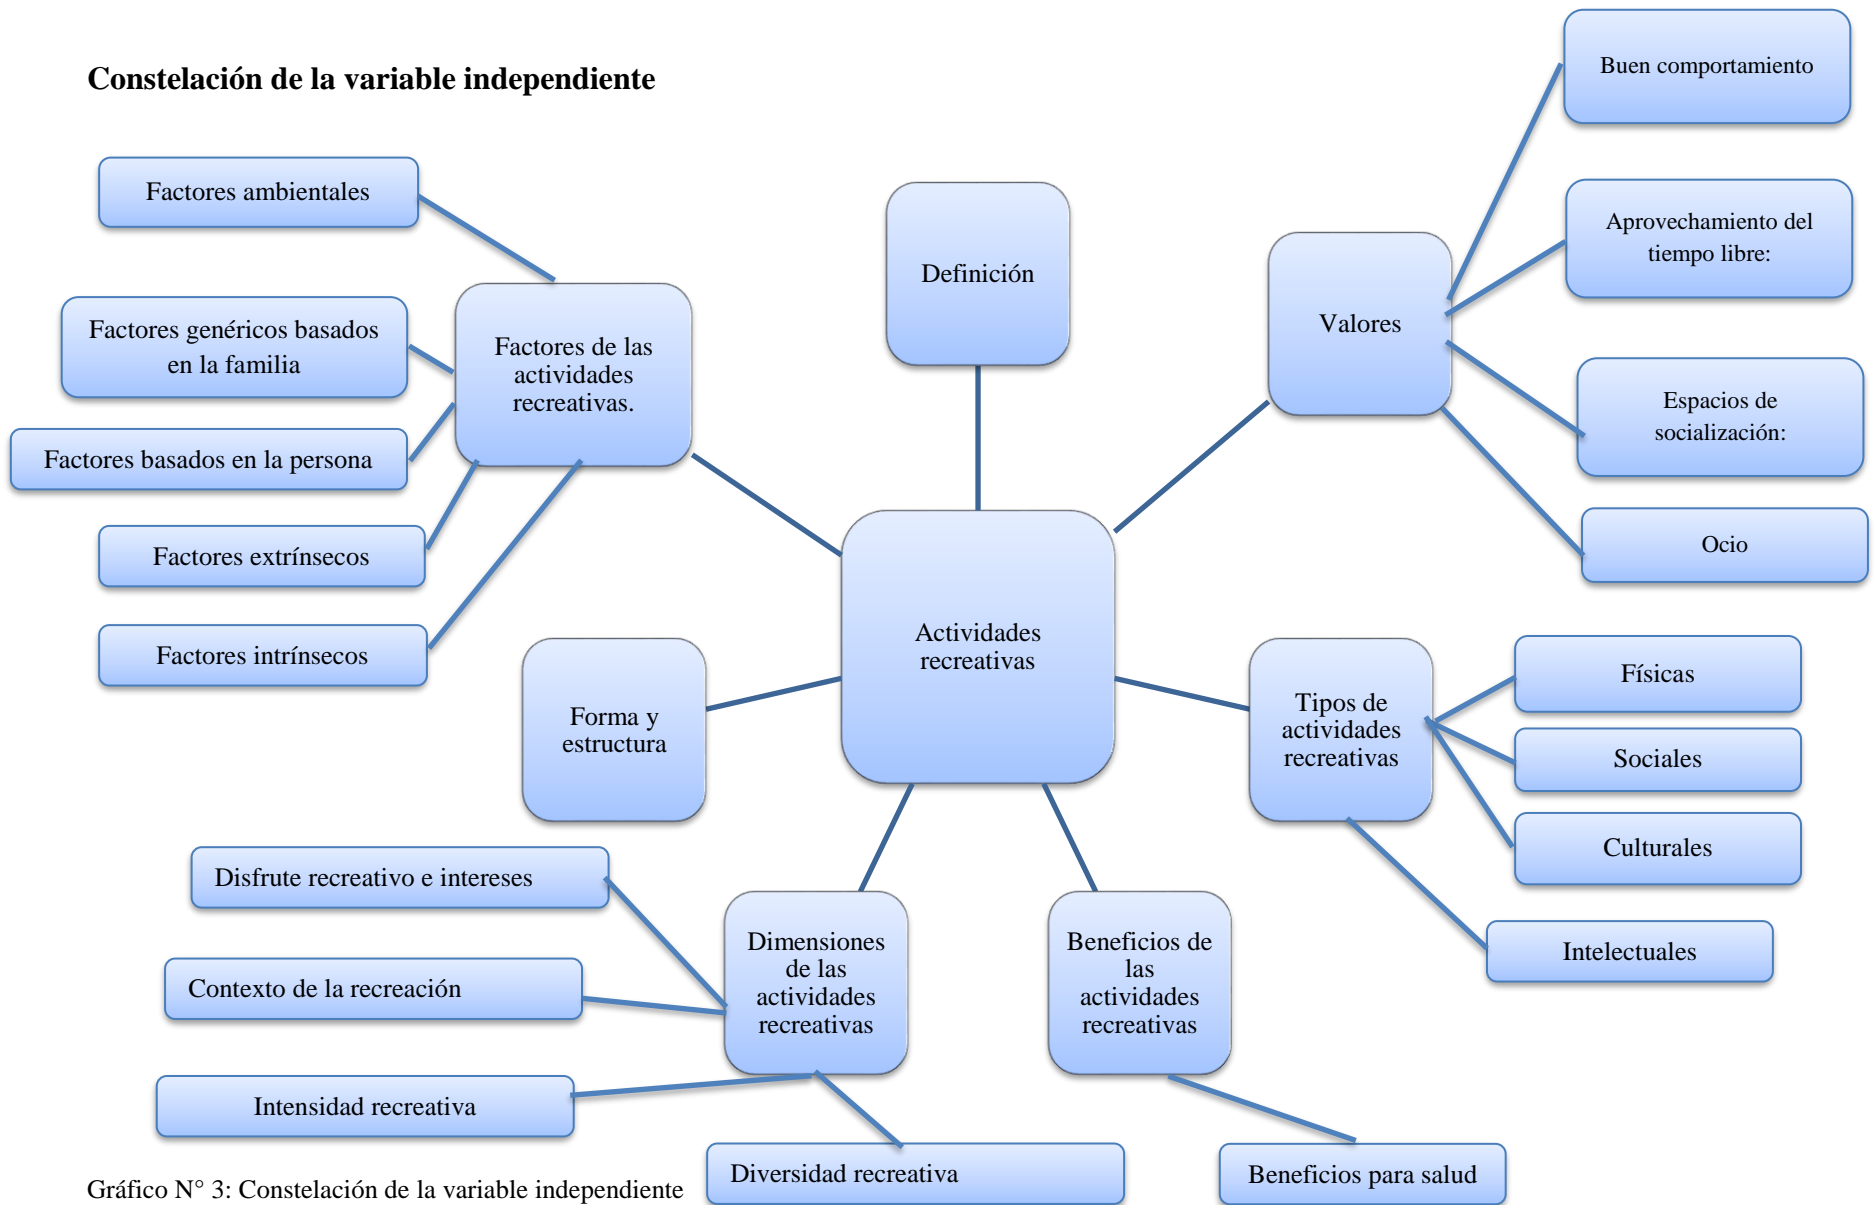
Constelación de la variable independiente

Factores ambientales

Factores genéricos basados en la familia

Factores basados en la persona

Factores extrínsecos

Factores intrínsecos

Factores de las actividades recreativas.

Definición

Valores

Buen comportamiento

Aprovechamiento del tiempo libre:

Espacios de socialización:

Ocio

Actividades recreativas

Forma y estructura

Tipos de actividades recreativas

Físicas

Sociales

Culturales

Intelectuales

Disfrute recreativo e intereses

Contexto de la recreación

Intensidad recreativa

Dimensiones de las actividades recreativas

Beneficios de las actividades recreativas

Diversidad recreativa

Beneficios para salud

Gráfico N° 3: Constelación de la variable independiente